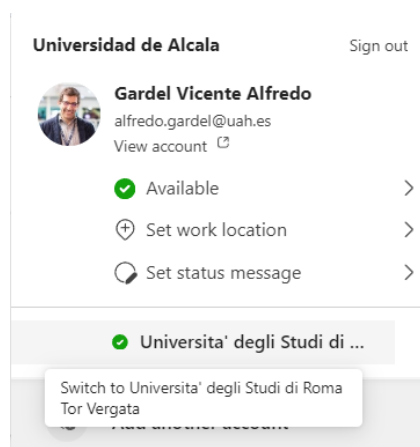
Universidad de Alcala

Sign out

Gardel Vicente Alfredo

alfredo.gardel@uah.es

View account

Available

Set work location

Set status message

Universita' degli Studi di ...

Switch to Universita' degli Studi di Roma Tor Vergata

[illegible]